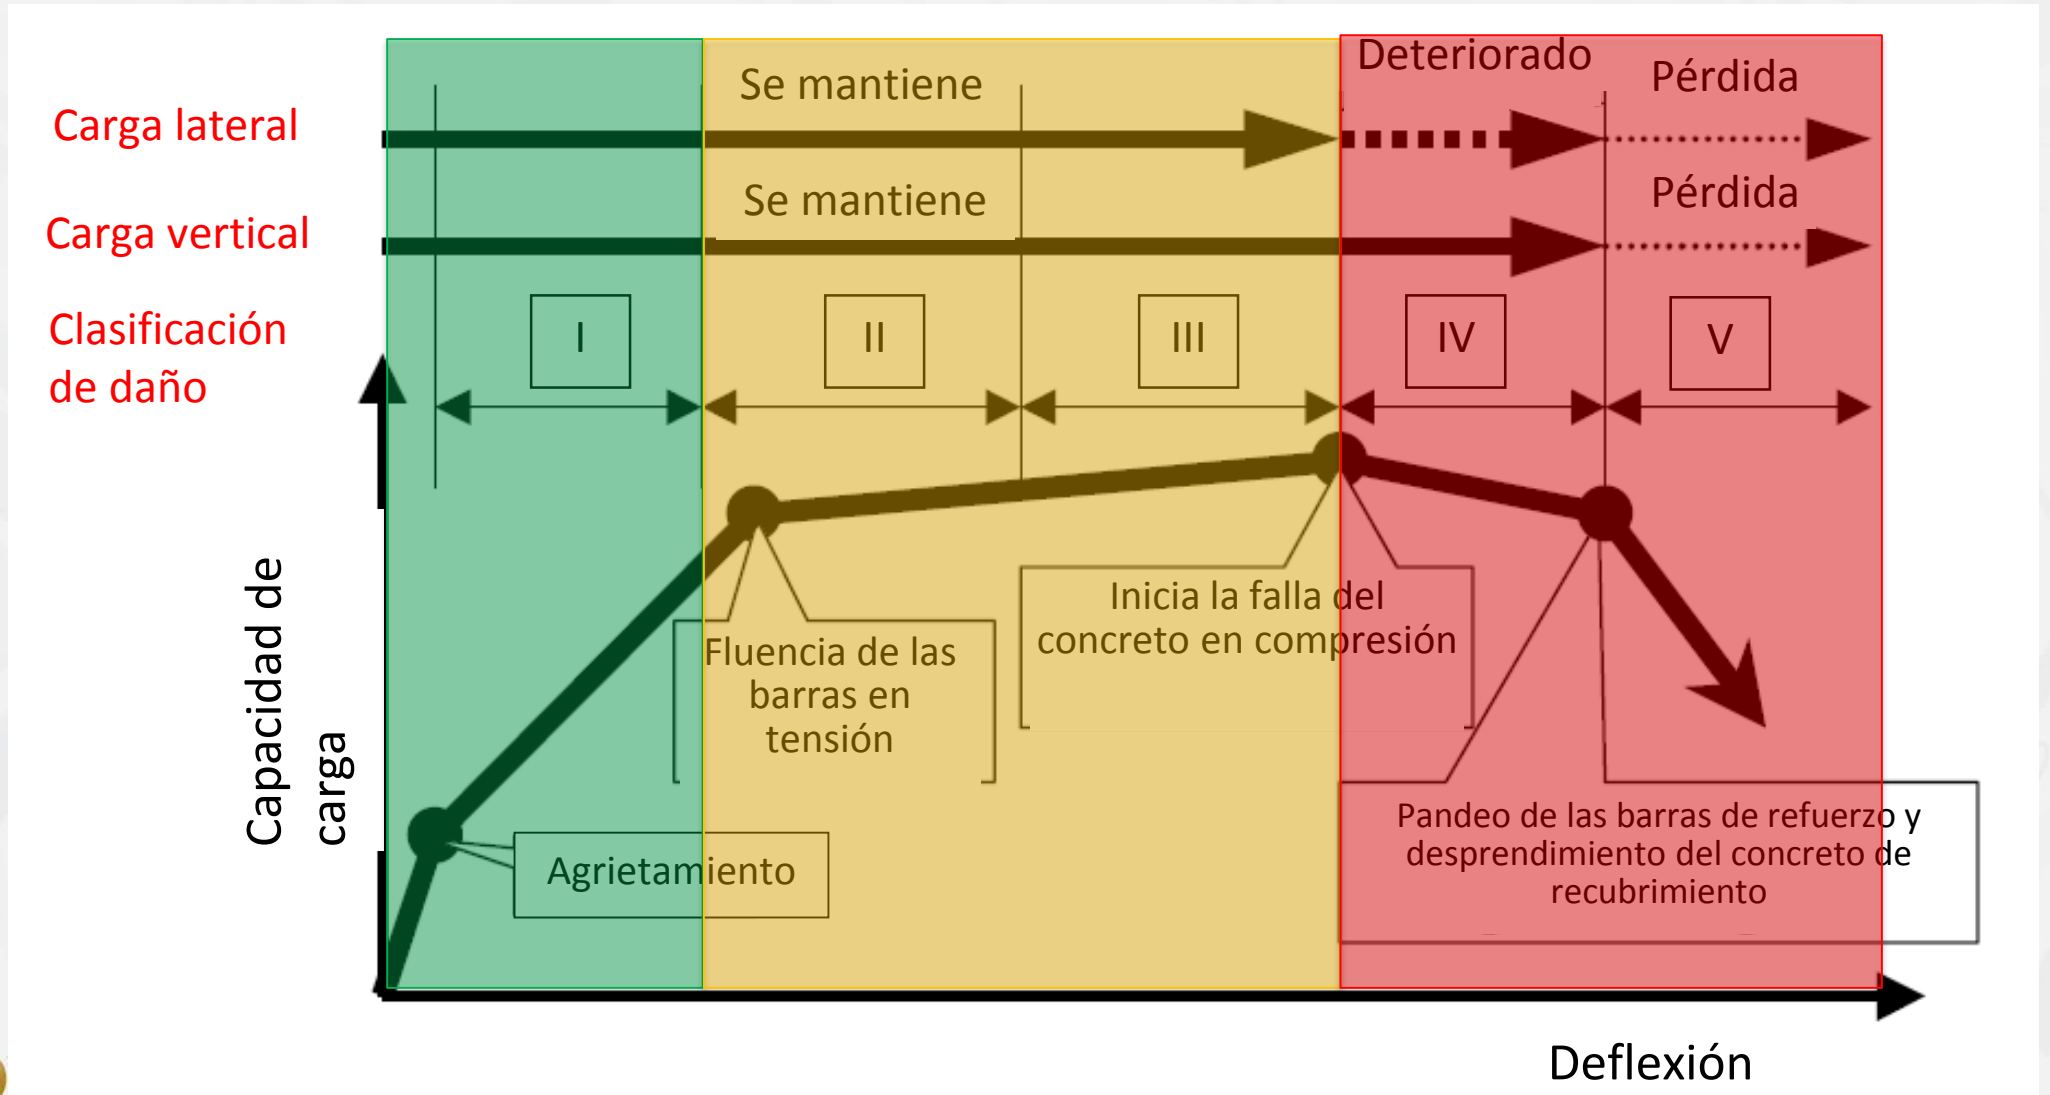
Carga lateral

Carga vertical

Clasificación de daño

Se mantiene

Deteriorado

Pérdida

Se mantiene

Pérdida

I

II

III

IV

V

Capacidad de carga

Fluencia de las barras en tensión

Inicia la falla del concreto en compresión

Agrietamiento

Pandeo de las barras de refuerzo y desprendimiento del concreto de recubrimiento

Deflexión